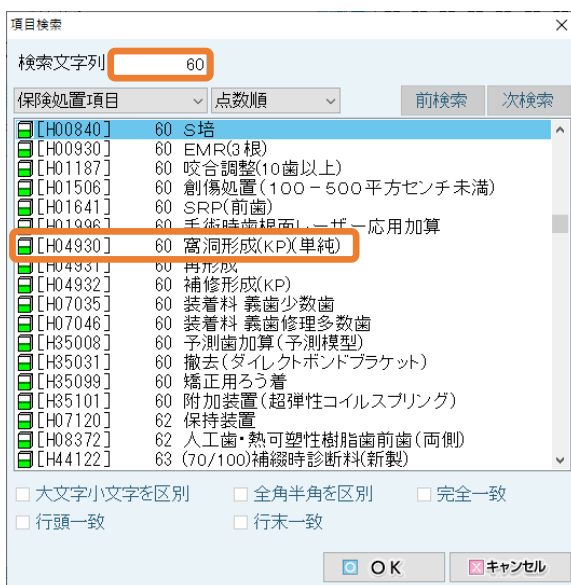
項目検索

検索文字列 60

保険処置項目 点数順 前検索 次検索

| | | |
|---|---|---|
| [H00840] | 60 | S培 |
| [H00930] | 60 | EMR(3根) |
| [H01187] | 60 | 咬合調整(10歯以上) |
| [H01506] | 60 | 創傷処置(100－500平方センチ未満) |
| [H01641] | 60 | SRP(前歯) |
| [H01996] | 60 | 手術時歯根面レーザー応用加算 |
| [H04930] | 60 | 窩洞形成(KP)(単純) |
| [H04931] | 60 | 再形成 |
| [H04932] | 60 | 補修形成(KP) |
| [H07035] | 60 | 装着料 義歯少数歯 |
| [H07046] | 60 | 装着料 義歯修理多数歯 |
| [H35008] | 60 | 予測歯加算(予測模型) |
| [H35031] | 60 | 撤去(ダイレクトボンドブラケット) |
| [H35099] | 60 | 矯正用ろう着 |
| [H35101] | 60 | 附加装置(超弾性コイルスプリング) |
| [H07120] | 62 | 保持装置 |
| [H08372] | 62 | 人工歯・熱可塑性樹脂歯前歯(両側) |
| [H44122] | 63 | (70/100)補綴時診断料(新製) |

大文字小文字を区別 全角半角を区別 完全一致
行頭一致 行末一致

OK キャンセル